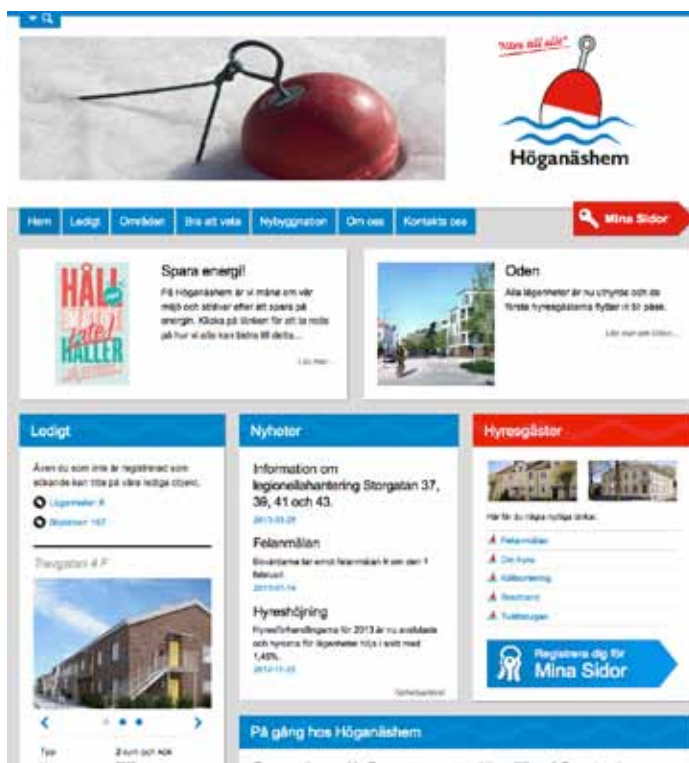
"Nära till allt"

Höganäshem

Hem | Ledigt | Områden | Bra att veta | Nybyggnation | Om oss | Kontakta oss

Mina Sidor

HÅLL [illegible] HÅLLER

Spara energi!

På Höganäshem är vi måna om vår miljö och strävar efter att spara på energin. Klicka på länken för att ta reda på hur vi alla kan bidra till detta...

Läs mer...

Oden

Alla lägenheter är nu uthyrda och de första hyresgästerna flyttar in till påsk.

Läs mer om Oden...

Ledigt

Även du som inte är registrerad som sökande kan titta på våra lediga objekt.

Lägenheter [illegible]

Bostäder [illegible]

Tvegatan 4 F

Typ 2 rum och kök

Nyheter

Information om legionellahantering Storgatan 37, 39, 41 och 43.

2013-03-28

Felanmälan

Boendena kan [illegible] felanmälan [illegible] den 1 februari.

2013-01-14

Hyreshöjning

Hyresförhandlingarna för 2013 är nu avslutade och hyrorna för lägenheter höjs i snitt med 1,45%.

2012-11-22

Nyhetsarkivet

Hyresgäster

Här får du några nyttiga länkar.

Felanmälan

Din hyra

Källsortering

Reselrand

Tvättstugan

Registrera dig för Mina Sidor

På gång hos Höganäshem